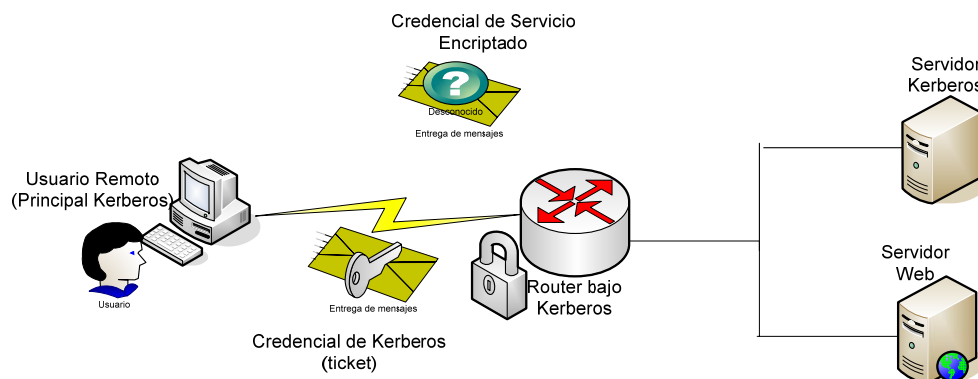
Credencial de Servicio
Encriptado

Desconocido
Entrega de mensajes

Servidor
Kerberos

Usuario Remoto
(Principal Kerberos)

Usuario

Entrega de mensajes

Router bajo
Kerberos

Servidor
Web

Credencial de Kerberos
(ticket)